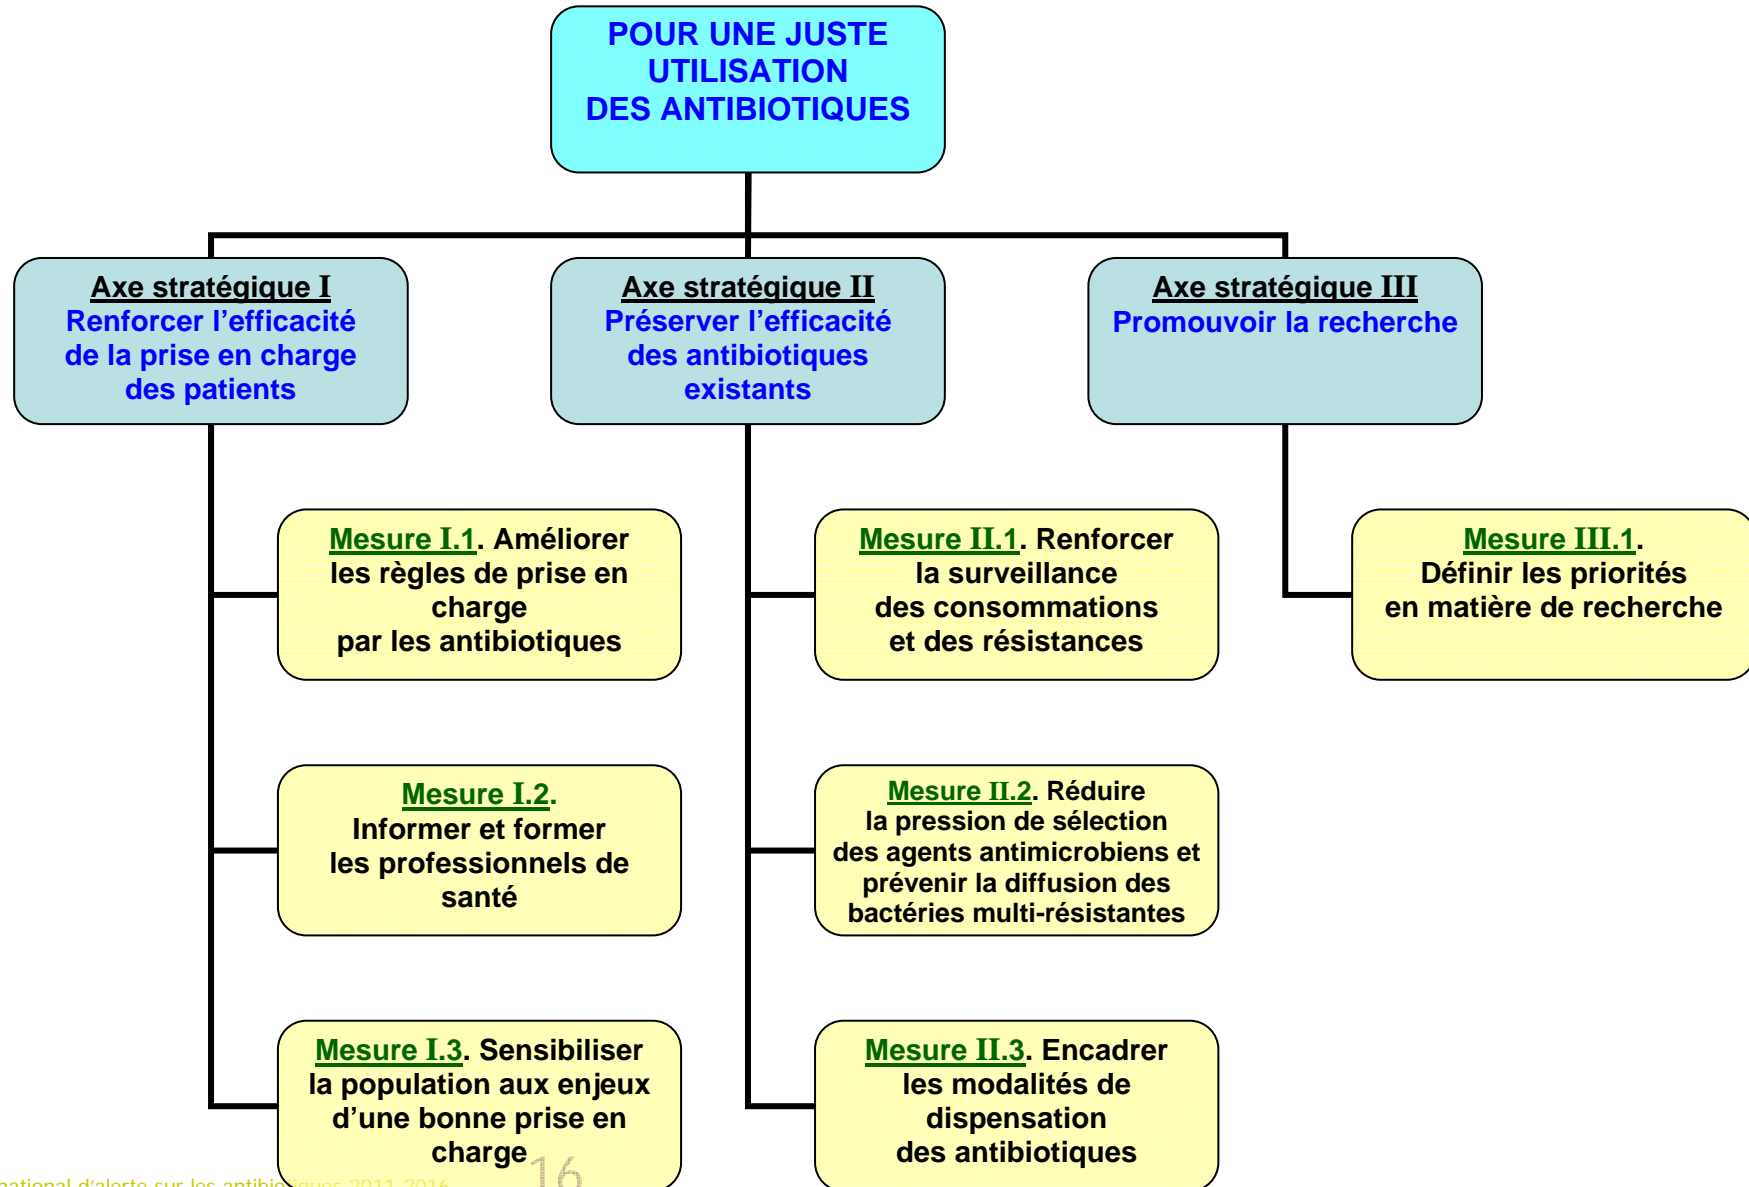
POUR UNE JUSTE UTILISATION DES ANTIBIOTIQUES

Axe stratégique I
Renforcer l'efficacité de la prise en charge des patients

Axe stratégique II
Préserver l'efficacité des antibiotiques existants

Axe stratégique III
Promouvoir la recherche

Mesure I.1. Améliorer les règles de prise en charge par les antibiotiques

Mesure I.2. Informer et former les professionnels de santé

Mesure I.3. Sensibiliser la population aux enjeux d'une bonne prise en charge

Mesure II.1. Renforcer la surveillance des consommations et des résistances

Mesure II.2. Réduire la pression de sélection des agents antimicrobiens et prévenir la diffusion des bactéries multi-résistantes

Mesure II.3. Encadrer les modalités de dispensation des antibiotiques

Mesure III.1. Définir les priorités en matière de recherche

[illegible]ational d'alerte sur les antibi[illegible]ques 2011-2016

16